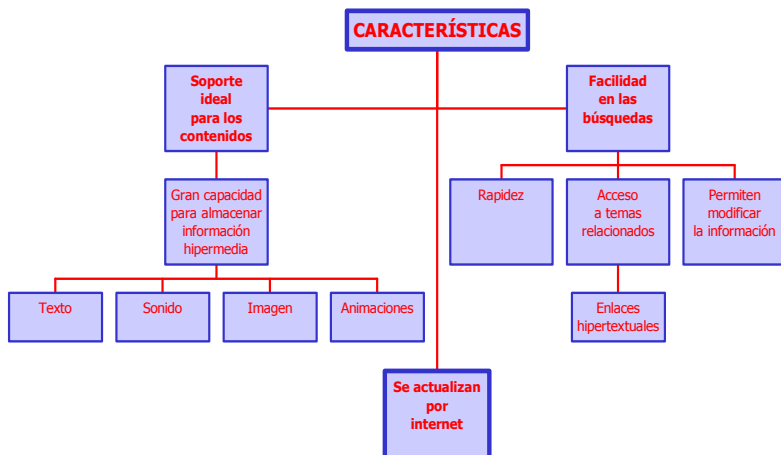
CARACTERÍSTICAS

Soporte ideal para los contenidos

Gran capacidad para almacenar información hipermedia

Texto

Sonido

Imagen

Animaciones

Facilidad en las búsquedas

Rapidez

Acceso a temas relacionados

Enlaces hipertextuales

Permiten modificar la información

Se actualizan por internet